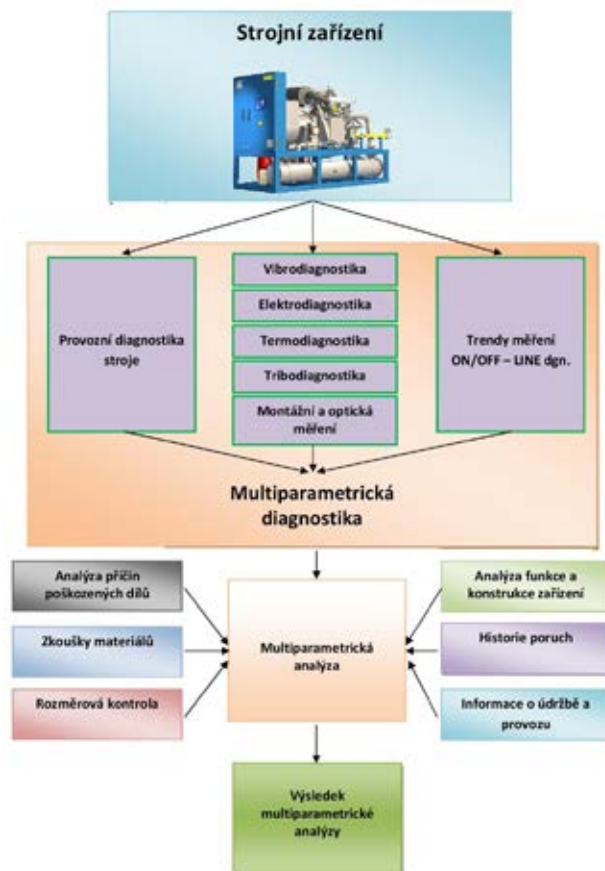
Strojní zařízení

Provozní diagnostika stroje

Vibrodiagnostika

Elektrodiagnostika

Termodiagnostika

Tribodiagnostika

Montážní a optická měření

Trendy měření ON/OFF – LINE dgn.

Multiparametrická diagnostika

Analýza příčin poškozených dílů

Zkoušky materiálů

Rozměrová kontrola

Multiparametrická analýza

Analýza funkce a konstrukce zařízení

Historie poruch

Informace o údržbě a provozu

Výsledek multiparametrické analýzy